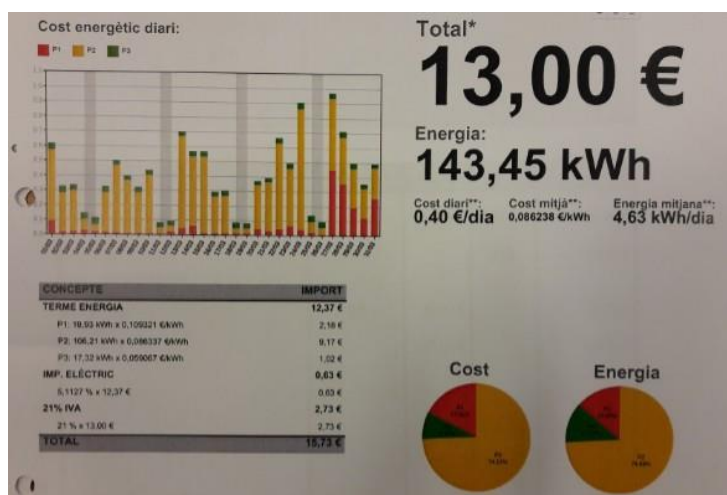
Cost energètic diari:

P1 P2 P3

Total*

13,00 €

Energia:

143,45 kWh

Cost diari**: 0,40 €/dia

Cost mitjà**: 0,086238 €/kWh

Energia mitjana**: 4,63 kWh/dia

| CONCEPTE | IMPORT |
|---|---|
| TERME ENERGIA | 12,37 € |
| P1: 18,93 kWh x 0,109321 €/kWh | 2,18 € |
| P2: 106,21 kWh x 0,086337 €/kWh | 9,17 € |
| P3: 17,32 kWh x 0,059067 €/kWh | 1,02 € |
| IMP. ELÈCTRIC | 0,63 € |
| 5,1127 % x 12,37 € | 0,63 € |
| 21% IVA | 2,73 € |
| 21 % x 13,00 € | 2,73 € |
| TOTAL | 15,73 € |

Cost

Energia